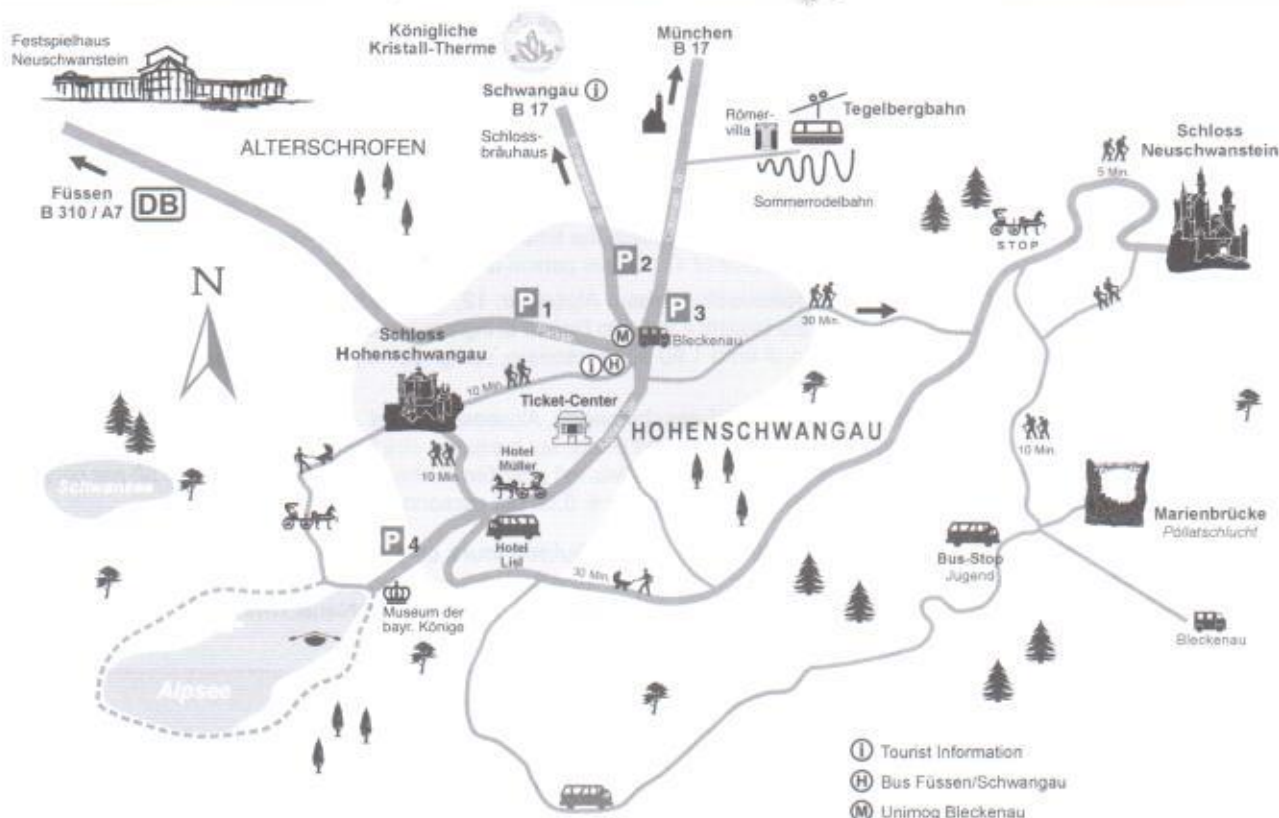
Festspielhaus Neuschwanstein

Königliche Kristall-Therme

München B 17

Schwangau (i) B 17

Schlossbräuhaus

Römervilla

Tegelbergbahn

Sommerrodelbahn

ALTERSCHROFEN

Füssen B 310 / A7 DB

Schloss Neuschwanstein

5 Min.

STOP

N

P 2

P 1

P 3

(M) Bleckenau

30 Min.

Schloss Hohenschwangau

(i) (H)

10 Min.

Ticket-Center

HOHENSCHWANGAU

10 Min.

Hotel Müller

10 Min.

Schwansee

P 4

Hotel Lisl

30 Min.

Marienbrücke
Pöllatschlucht

Bus-Stop Jugend

Museum der bayr. Könige

Bleckenau

Alpsee

(i) Tourist Information
(H) Bus Füssen/Schwangau
(M) Unimog Bleckenau